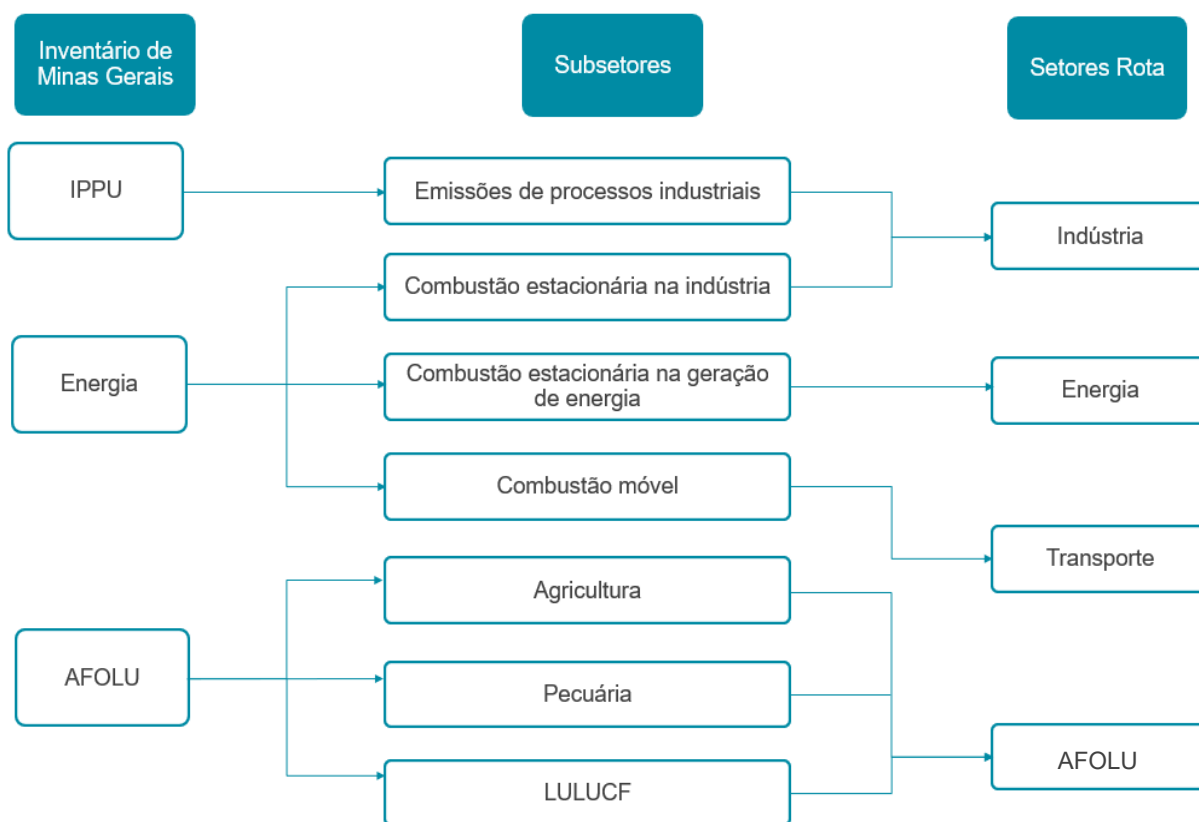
Inventário de Minas Gerais

Subsetores

Setores Rota

IPPU

Emissões de processos industriais

Indústria

Combustão estacionária na indústria

Energia

Combustão estacionária na geração de energia

Energia

Combustão móvel

Transporte

Agricultura

AFOLU

Pecuária

LULUCF

AFOLU